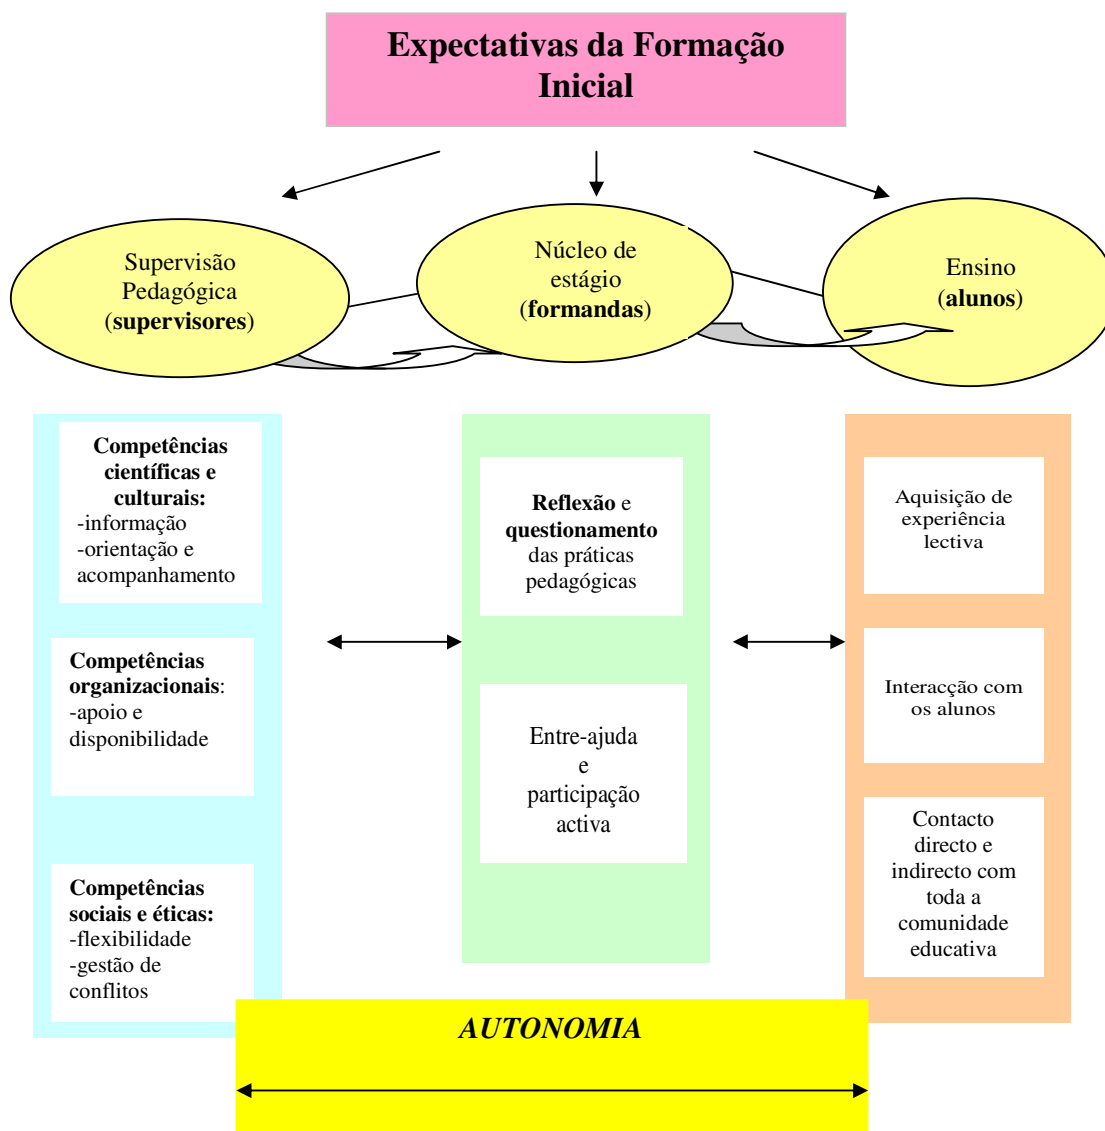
Expectativas da Formação Inicial

Supervisão Pedagógica (supervisores)

Núcleo de estágio (formandas)

Ensino (alunos)

Competências científicas e culturais:
-informação
-orientação e acompanhamento

Competências organizacionais:
-apoio e disponibilidade

Competências sociais e éticas:
-flexibilidade
-gestão de conflitos

Reflexão e questionamento das práticas pedagógicas

Entre-ajuda e participação activa

Aquisição de experiência lectiva

Interacção com os alunos

Contacto directo e indirecto com toda a comunidade educativa

AUTONOMIA